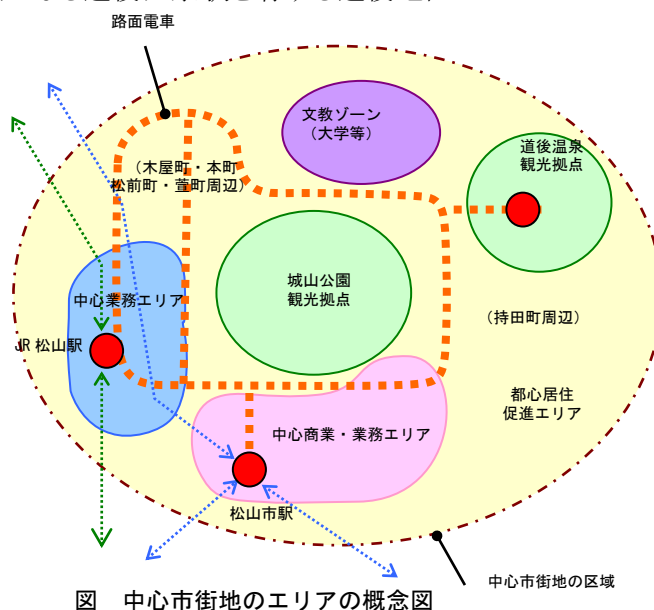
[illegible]

路面電車

文教ゾーン
（大学等）

道後温泉
観光拠点

（木屋町・本町
松前町・萱町周辺）

城山公園
観光拠点

中心業務エリア

（持田町周辺）

JR 松山駅

都心居住
促進エリア

中心商業・業務エリア

松山市駅

中心市街地の区域

図　中心市街地のエリアの概念図